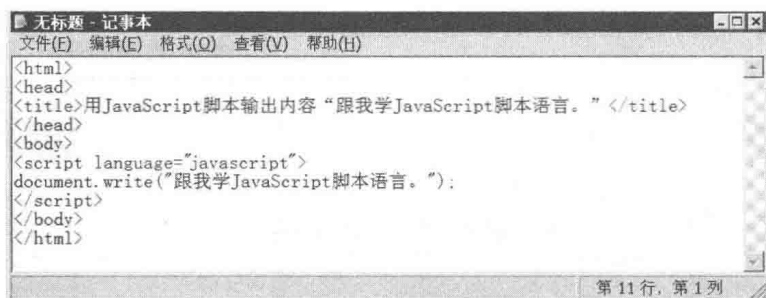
无标题 - 记事本
文件(F) 编辑(E) 格式(O) 查看(V) 帮助(H)

<html>
<head>
<title>用JavaScript脚本输出内容“跟我学JavaScript脚本语言。”</title>
</head>
<body>
<script language="javascript">
document.write("跟我学JavaScript脚本语言。");
</script>
</body>
</html>

第 11 行, 第 1 列